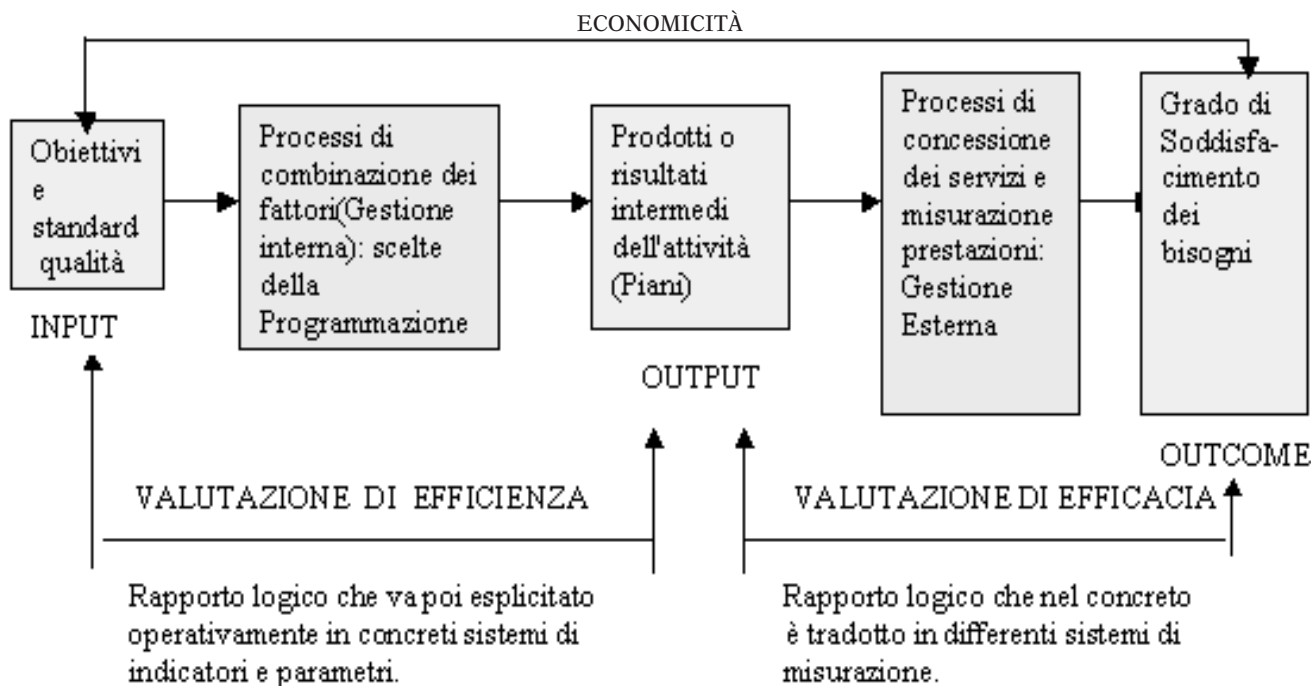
ECONOMICITÀ

Obiettivi e standard qualità

INPUT

Processi di combinazione dei fattori(Gestione interna): scelte della Programmazione

Prodotti o risultati intermedi dell'attività (Piani)

OUTPUT

Processi di concessione dei servizi e misurazione prestazioni: Gestione Esterna

Grado di Soddisfacimento dei bisogni

OUTCOME

VALUTAZIONE DI EFFICIENZA

VALUTAZIONE DI EFFICACIA

Rapporto logico che va poi esplicitato operativamente in concreti sistemi di indicatori e parametri.

Rapporto logico che nel concreto è tradotto in differenti sistemi di misurazione.